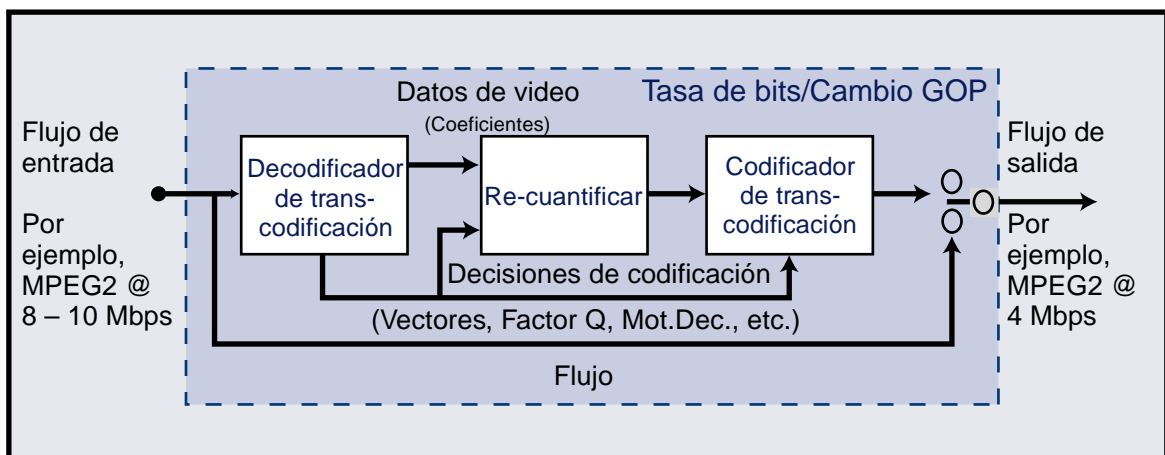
Datos de video

Tasa de bits/Cambio GOP

(Coeficientes)

Flujo de entrada

Por ejemplo, MPEG2 @ 8 – 10 Mbps

Decodificador de transcodificación

Re-cuantificar

Codificador de transcodificación

Flujo de salida

Por ejemplo, MPEG2 @ 4 Mbps

Decisiones de codificación

(Vectores, Factor Q, Mot.Dec., etc.)

Flujo